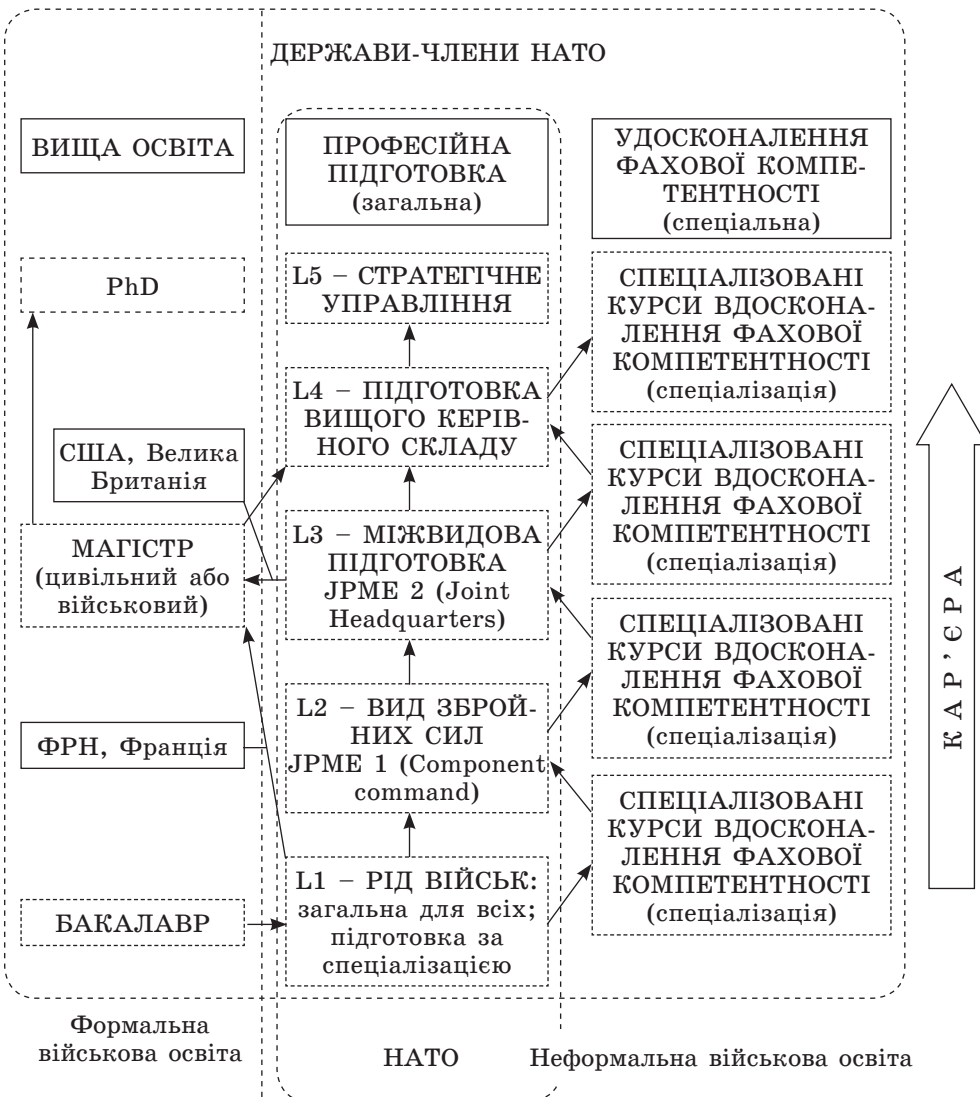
ДЕРЖАВИ-ЧЛЕНИ НАТО

ВИЩА ОСВІТА

ПРОФЕСІЙНА ПІДГОТОВКА (загальна)

УДОСКОНАЛЕННЯ ФАХОВОЇ КОМПЕТЕНТНОСТІ (спеціальна)

PhD

L5 – СТРАТЕГІЧНЕ УПРАВЛІННЯ

СПЕЦІАЛІЗОВАНІ КУРСИ ВДОСКОНАЛЕННЯ ФАХОВОЇ КОМПЕТЕНТНОСТІ (спеціалізація)

L4 – ПІДГОТОВКА ВИЩОГО КЕРІВНОГО СКЛАДУ

СПЕЦІАЛІЗОВАНІ КУРСИ ВДОСКОНАЛЕННЯ ФАХОВОЇ КОМПЕТЕНТНОСТІ (спеціалізація)

США, Велика Британія

МАГІСТР (цивільний або військовий)

L3 – МІЖВИДОВА ПІДГОТОВКА JPME 2 (Joint Headquarters)

СПЕЦІАЛІЗОВАНІ КУРСИ ВДОСКОНАЛЕННЯ ФАХОВОЇ КОМПЕТЕНТНОСТІ (спеціалізація)

КАР'ЄРА

ФРН, Франція

L2 – ВИД ЗБРОЙНИХ СИЛ JPME 1 (Component command)

СПЕЦІАЛІЗОВАНІ КУРСИ ВДОСКОНАЛЕННЯ ФАХОВОЇ КОМПЕТЕНТНОСТІ (спеціалізація)

БАКАЛАВР

L1 – РІД ВІЙСЬК: загальна для всіх; підготовка за спеціалізацією

Формальна військова освіта

НАТО

Неформальна військова освіта